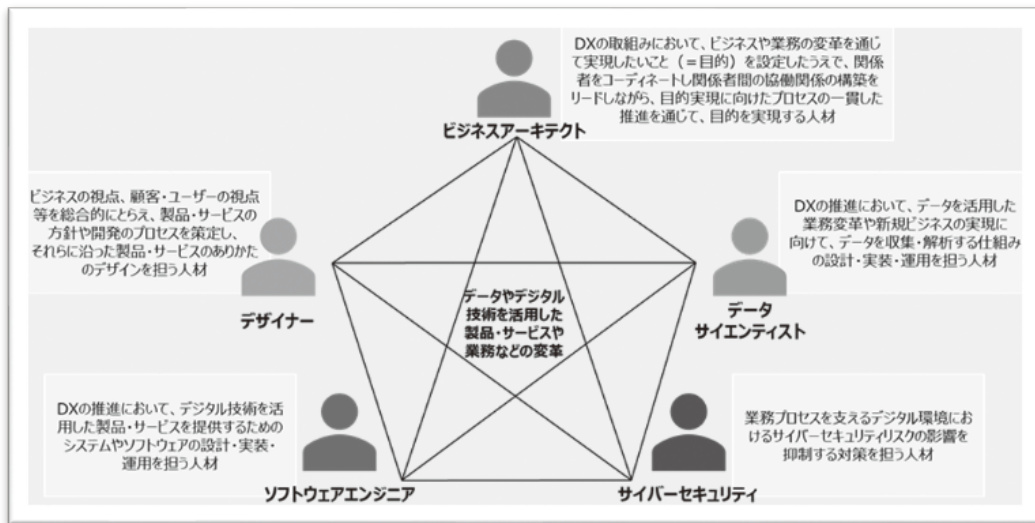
DXの取組みにおいて、ビジネスや業務の変革を通じて実現したいこと（＝目的）を設定したうえで、関係者をコーディネートし関係者間の協働関係の構築をリードしながら、目的実現に向けたプロセスの一貫した推進を通じて、目的を実現する人材

ビジネスアーキテクト

ビジネスの視点、顧客・ユーザーの視点等を総合的にとらえ、製品・サービスの方針や開発のプロセスを策定し、それらに沿った製品・サービスのありかたのデザインを担う人材

デザイナー

DXの推進において、データを活用した業務変革や新規ビジネスの実現に向けて、データを収集・解析する仕組みの設計・実装・運用を担う人材

データサイエンティスト

データやデジタル技術を活用した製品・サービスや業務などの変革

DXの推進において、デジタル技術を活用した製品・サービスを提供するためのシステムやソフトウェアの設計・実装・運用を担う人材

ソフトウェアエンジニア

業務プロセスを支えるデジタル環境におけるサイバーセキュリティリスクの影響を抑制する対策を担う人材

サイバーセキュリティ